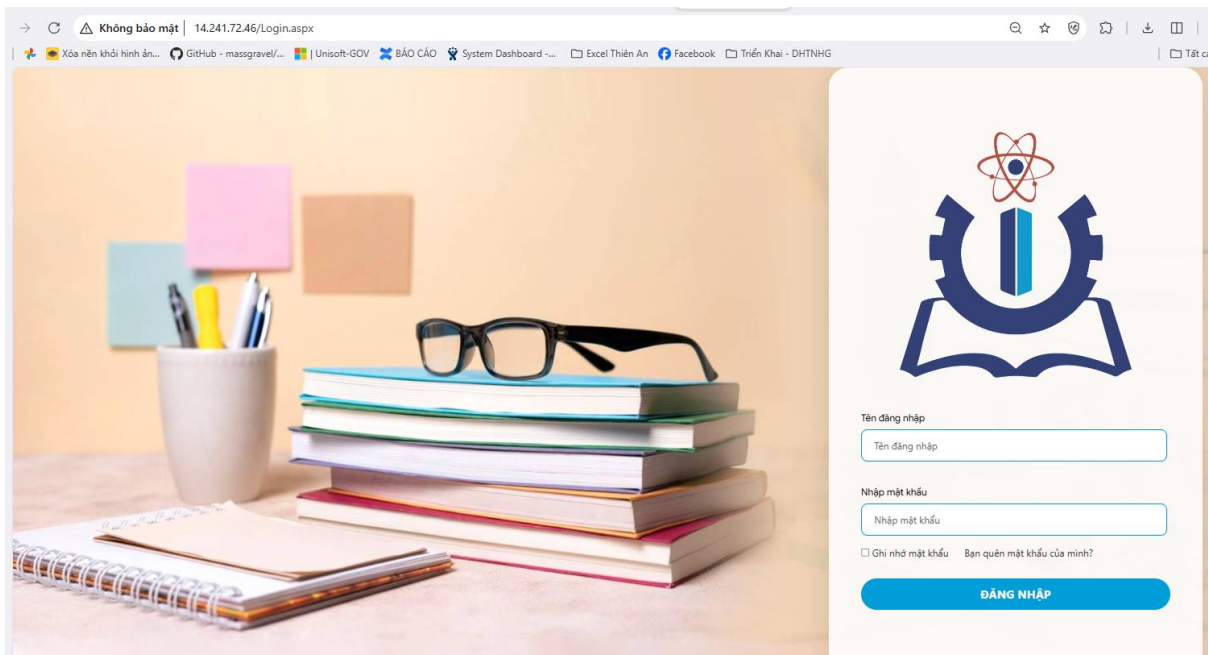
Không bảo mật | 14.241.72.46/Login.aspx

Xóa nền khỏi hình ản... GitHub - massgravel/... | Unisoft-GOV BÁO CÁO System Dashboard -... Excel Thiên An Facebook Triển Khai - DHTNHG Tất cả

Tên đăng nhập
Tên đăng nhập

Nhập mật khẩu
Nhập mật khẩu

Ghi nhớ mật khẩu Bạn quên mật khẩu của mình?

ĐĂNG NHẬP